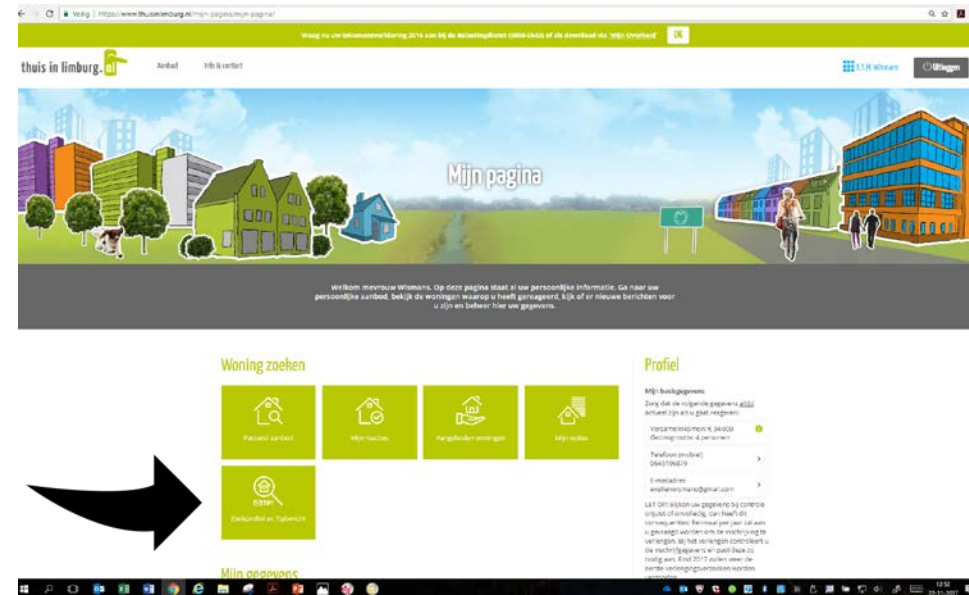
Veilig | https://www.thuisinlimburg.nl/mijn-pagina/mijn-pagina/

Vraag nu uw inkomensverklaring 2016 aan bij de Belastingdienst (0800-0543) of als download via 'Mijn Overheid' OK

thuis in limburg.nl

Aanbod Info & contact

E.T.H Wismans Uitloggen

Mijn pagina

Welkom mevrouw Wismans. Op deze pagina staat al uw persoonlijke informatie. Ga naar uw persoonlijke aanbod, bekijk de woningen waarop u heeft gereageerd, kijk of er nieuwe berichten voor u zijn en beheer hier uw gegevens.

Woning zoeken

Passend aanbod

Mijn reacties

Aangeboden woningen

Mijn rollen

Zoekprofiel en Tipbericht

Mijn gegevens

Profiel

Mijn basisgegevens

Zorg dat de volgende gegevens altijd actueel zijn als u gaat reageren:

Verzamelinkomen € 34.600 Gezinsgrootte: 4 personen

Telefoon (mobiel) 0643196879

E-mailadres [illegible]@gmail.com

Let op! Wijkom uw gegevens bij controle onjuist of onvolledig, dan heeft dit consequenties. Eenmaal per jaar zal aan u gevraagd worden om de inschrijving te verlengen. Bij het verlengen controleert u de inschrijfgegevens en past deze zo nodig aan. Eind 2017 zullen weer de eerste verlengingsverzoeken worden verstuurd.

13:52
23-11-2017